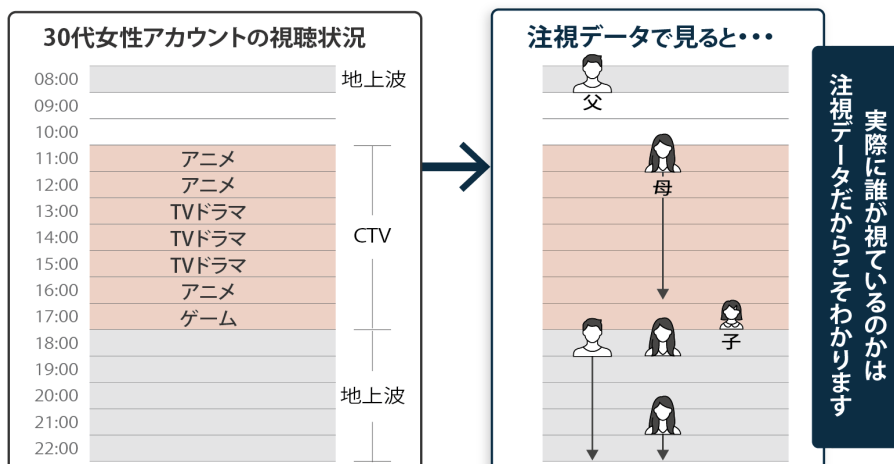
30代女性アカウントの視聴状況

| | | |
|---|---|---|
| 08:00 | | 地上波 |
| 09:00 | | |
| 10:00 | | |
| 11:00 | アニメ | CTV |
| 12:00 | アニメ | |
| 13:00 | TVドラマ | |
| 14:00 | TVドラマ | |
| 15:00 | TVドラマ | |
| 16:00 | アニメ | |
| 17:00 | ゲーム | |
| 18:00 | | 地上波 |
| 19:00 | | |
| 20:00 | | |
| 21:00 | | |
| 22:00 | | |

注視データで見ると・・・

父

母

子

実際に誰が視ているのかは注視データだからこそわかります